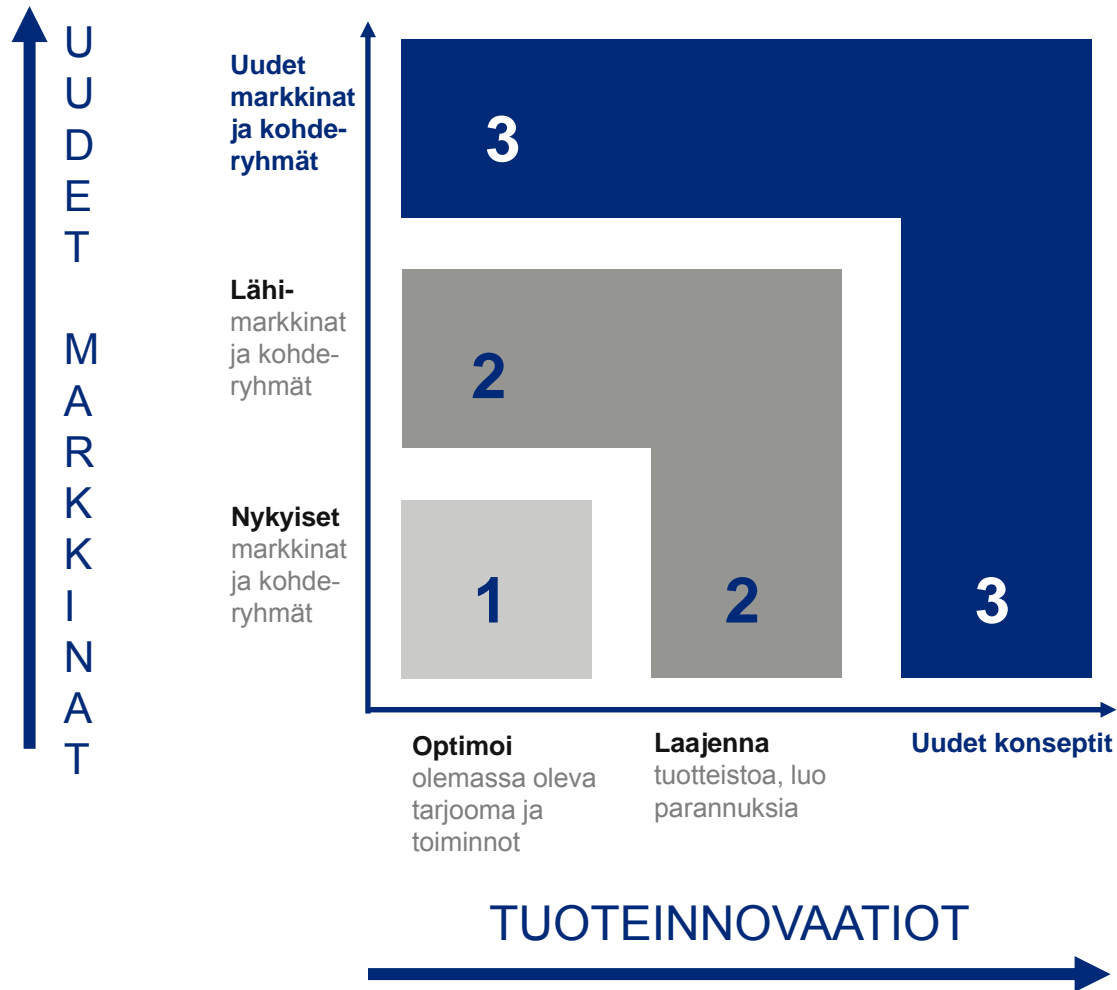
UUDET MARKKINAT

Uudet markkinat ja kohderyhmät

Lähimarkkinat ja kohderyhmät

Nykyiset markkinat ja kohderyhmät

3

2

1

2

3

Optimoi olemassa oleva tarjooma ja toiminnot

Laajenna tuotteistoa, luo parannuksia

Uudet konseptit

TUOTEINNOVAATIOT